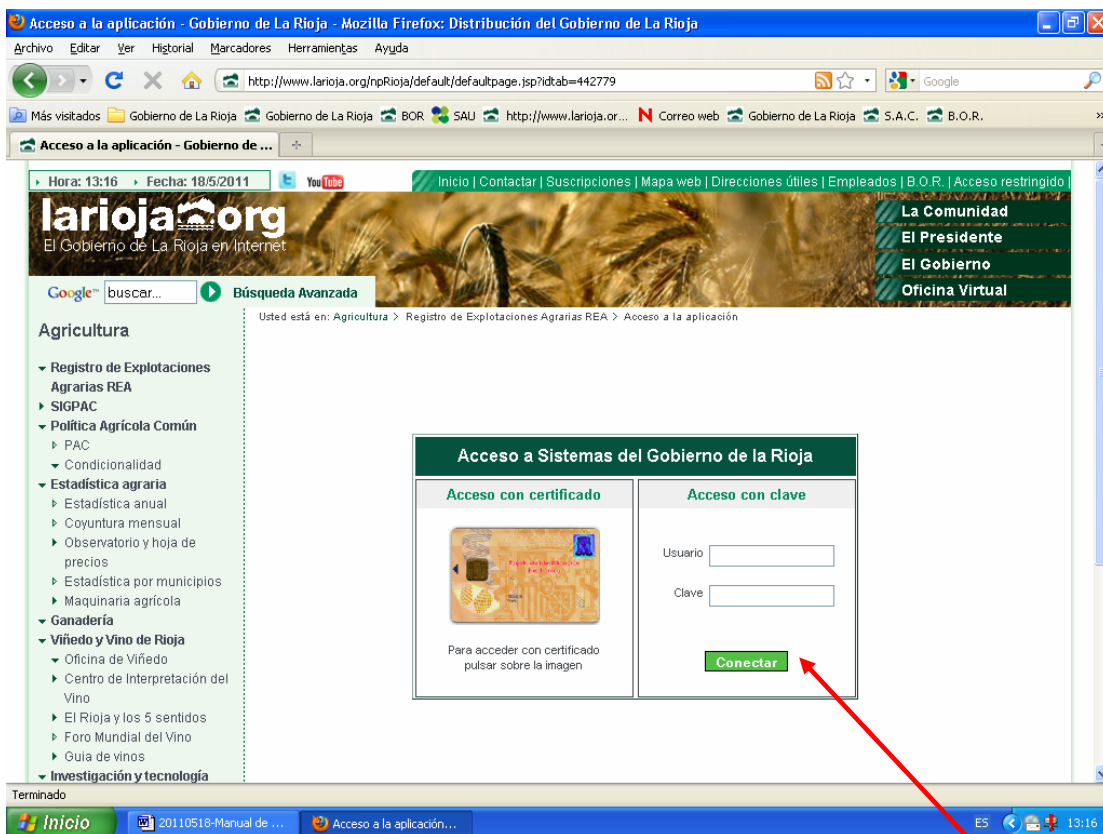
Acceso a la aplicación - Gobierno de La Rioja - Mozilla Firefox: Distribución del Gobierno de La Rioja

Archivo Editar Ver Historial Marcadores Herramientas Ayuda

http://www.larioja.org/npRioja/default/defaultpage.jsp?idtab=442779

Google

Más visitados Gobierno de La Rioja Gobierno de La Rioja BOR SAU http://www.larioja.or... Correo web Gobierno de La Rioja S.A.C. B.O.R.

Acceso a la aplicación - Gobierno de ...

Hora: 13:16 Fecha: 18/5/2011

YouTube

Inicio | Contactar | Suscripciones | Mapa web | Direcciones útiles | Empleados | B.O.R. | Acceso restringido |

larioja.org
El Gobierno de La Rioja en Internet

La Comunidad
El Presidente
El Gobierno
Oficina Virtual

Google buscar... Búsqueda Avanzada

Usted está en: Agricultura > Registro de Explotaciones Agrarias REA > Acceso a la aplicación

Agricultura

Registro de Explotaciones Agrarias REA
SIGPAC
Política Agrícola Común
PAC
Condicionalidad
Estadística agraria
Estadística anual
Coyuntura mensual
Observatorio y hoja de precios
Estadística por municipios
Maquinaria agrícola
Ganadería
Viñedo y Vino de Rioja
Oficina de Viñedo
Centro de Interpretación del Vino
El Rioja y los 5 sentidos
Foro Mundial del Vino
Guia de vinos
Investigación y tecnología

Acceso a Sistemas del Gobierno de la Rioja

Acceso con certificado

Para acceder con certificado pulsar sobre la imagen

Acceso con clave

Usuario

Clave

Conectar

Terminado

Inicio 20110518-Manual de ... Acceso a la aplicación...

ES 13:16